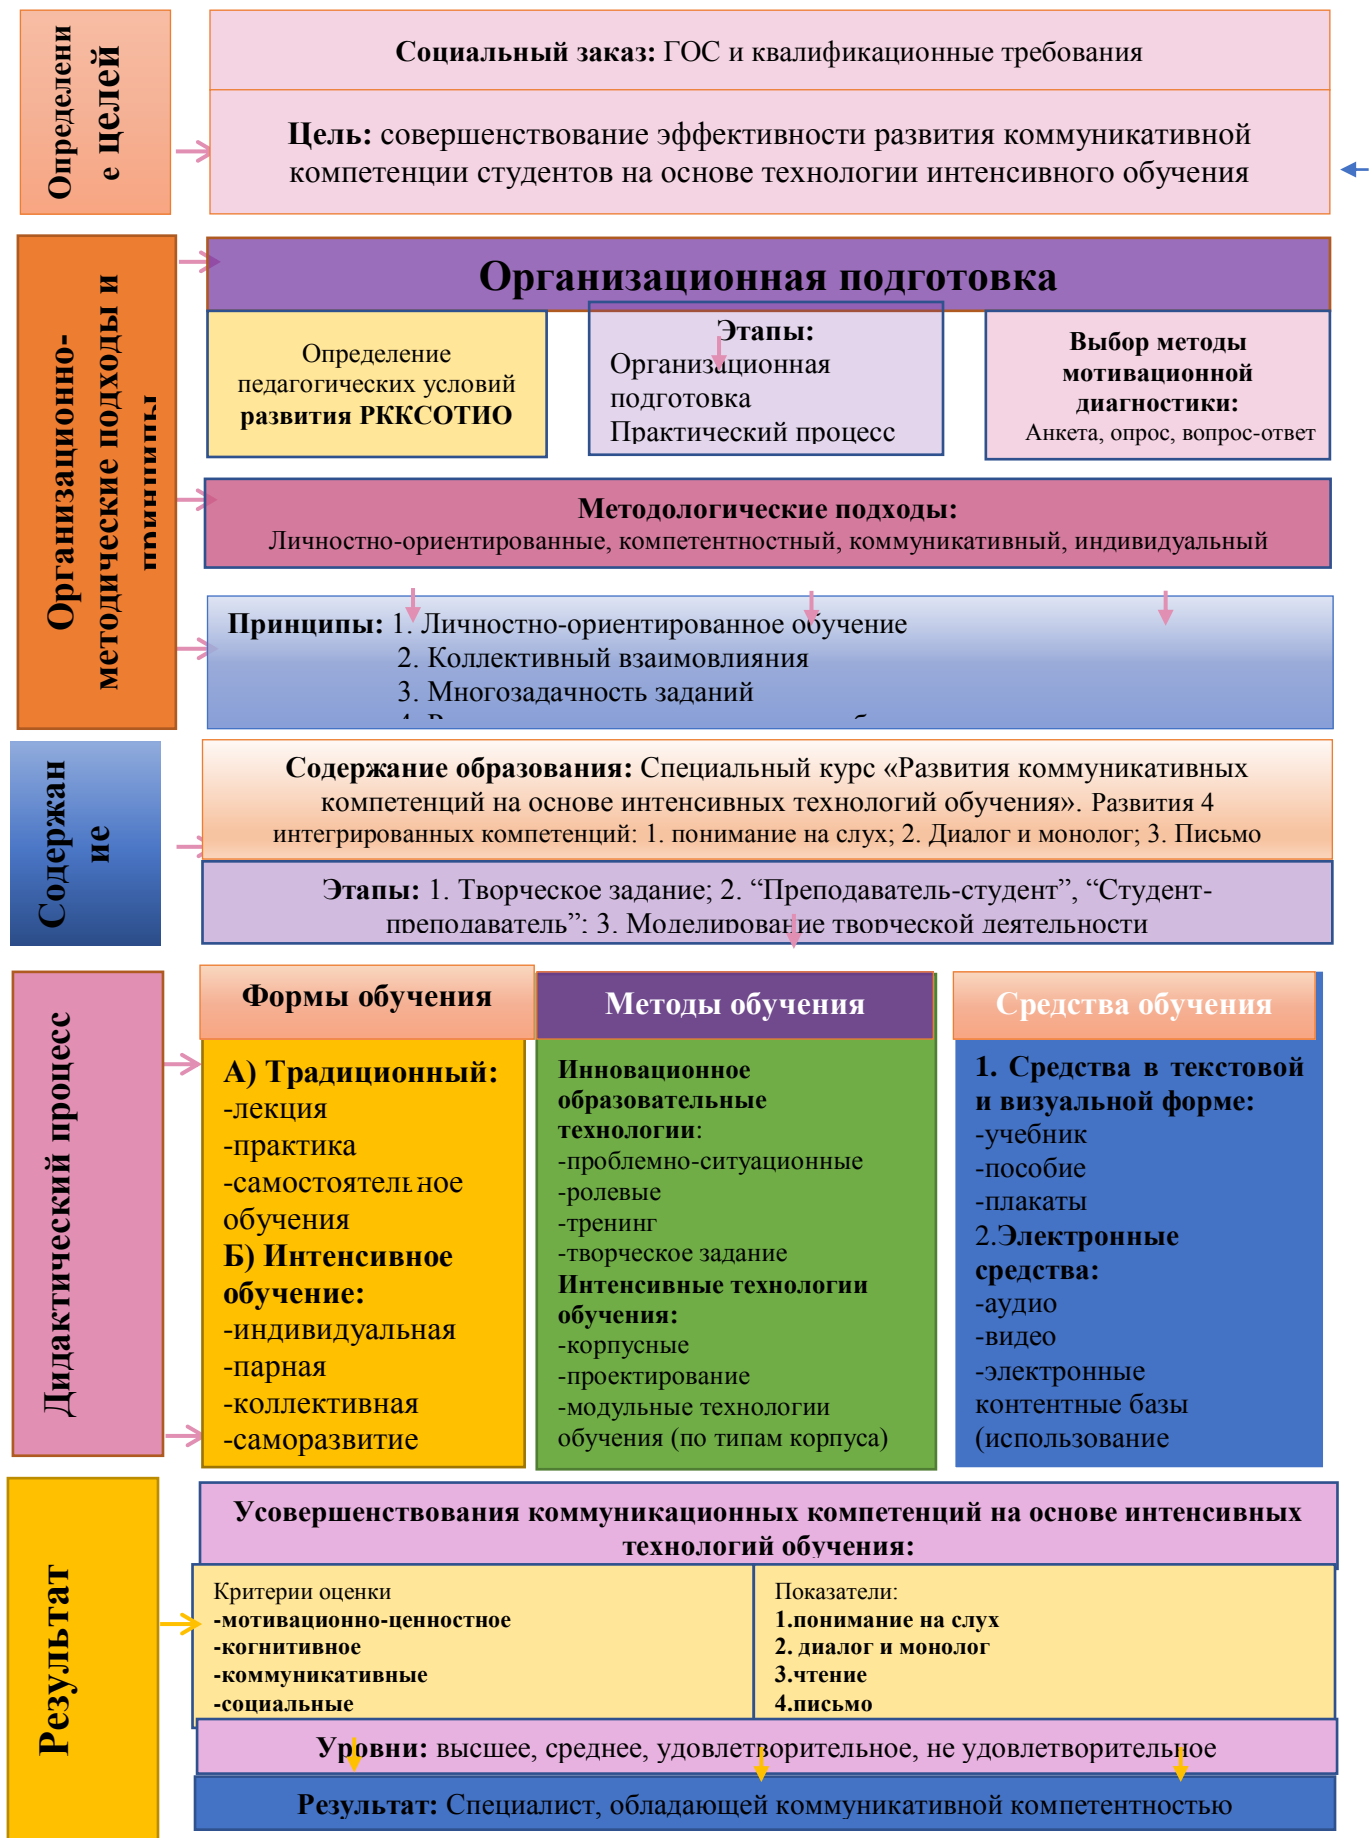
Определени е целей

**Социальный заказ:** ГОС и квалификационные требования

**Цель:** совершенствование эффективности развития коммуникативной компетенции студентов на основе технологии интенсивного обучения

Организационно-методические подходы и принципы

**Организационная подготовка**

Определение педагогических условий **развития РККСОТИО**

**Этапы:**
Организационная подготовка
Практический процесс

**Выбор методы мотивационной диагностики:**
Анкета, опрос, вопрос-ответ

**Методологические подходы:**
Личностно-ориентированные, компетентностный, коммуникативный, индивидуальный

**Принципы:** 1. Личностно-ориентированное обучение
2. Коллективный взаимовлияния
3. Многозадачность заданий
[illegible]

Содержан ие

**Содержание образования:** Специальный курс «Развития коммуникативных компетенций на основе интенсивных технологий обучения». Развития 4 интегрированных компетенций: 1. понимание на слух; 2. Диалог и монолог; 3. Письмо

**Этапы:** 1. Творческое задание; 2. “Преподаватель-студент”, “Студент-преподаватель”; 3. Моделирование творческой деятельности

Дидактический процесс

| Формы обучения | Методы обучения | Средства обучения |
|---|---|---|
| **А) Традиционный:** -лекция -практика -самостоятельное обучения **Б) Интенсивное обучение:** -индивидуальная -парная -коллективная -саморазвитие | **Инновационное образовательные технологии:** -проблемно-ситуационные -ролевые -тренинг -творческое задание **Интенсивные технологии обучения:** -корпусные -проектирование -модульные технологии обучения (по типам корпуса) | **1. Средства в текстовой и визуальной форме:** -учебник -пособие -плакаты **2.Электронные средства:** -аудио -видео -электронные контентные базы (использование |

Результат

**Усовершенствования коммуникационных компетенций на основе интенсивных технологий обучения:**

| Критерии оценки **-мотивационно-ценностное -когнитивное -коммуникативные -социальные** | Показатели: **1.понимание на слух 2. диалог и монолог 3.чтение 4.письмо** |
|---|---|

**Уровни:** высшее, среднее, удовлетворительное, не удовлетворительное

**Результат:** Специалист, обладающей коммуникативной компетентностью